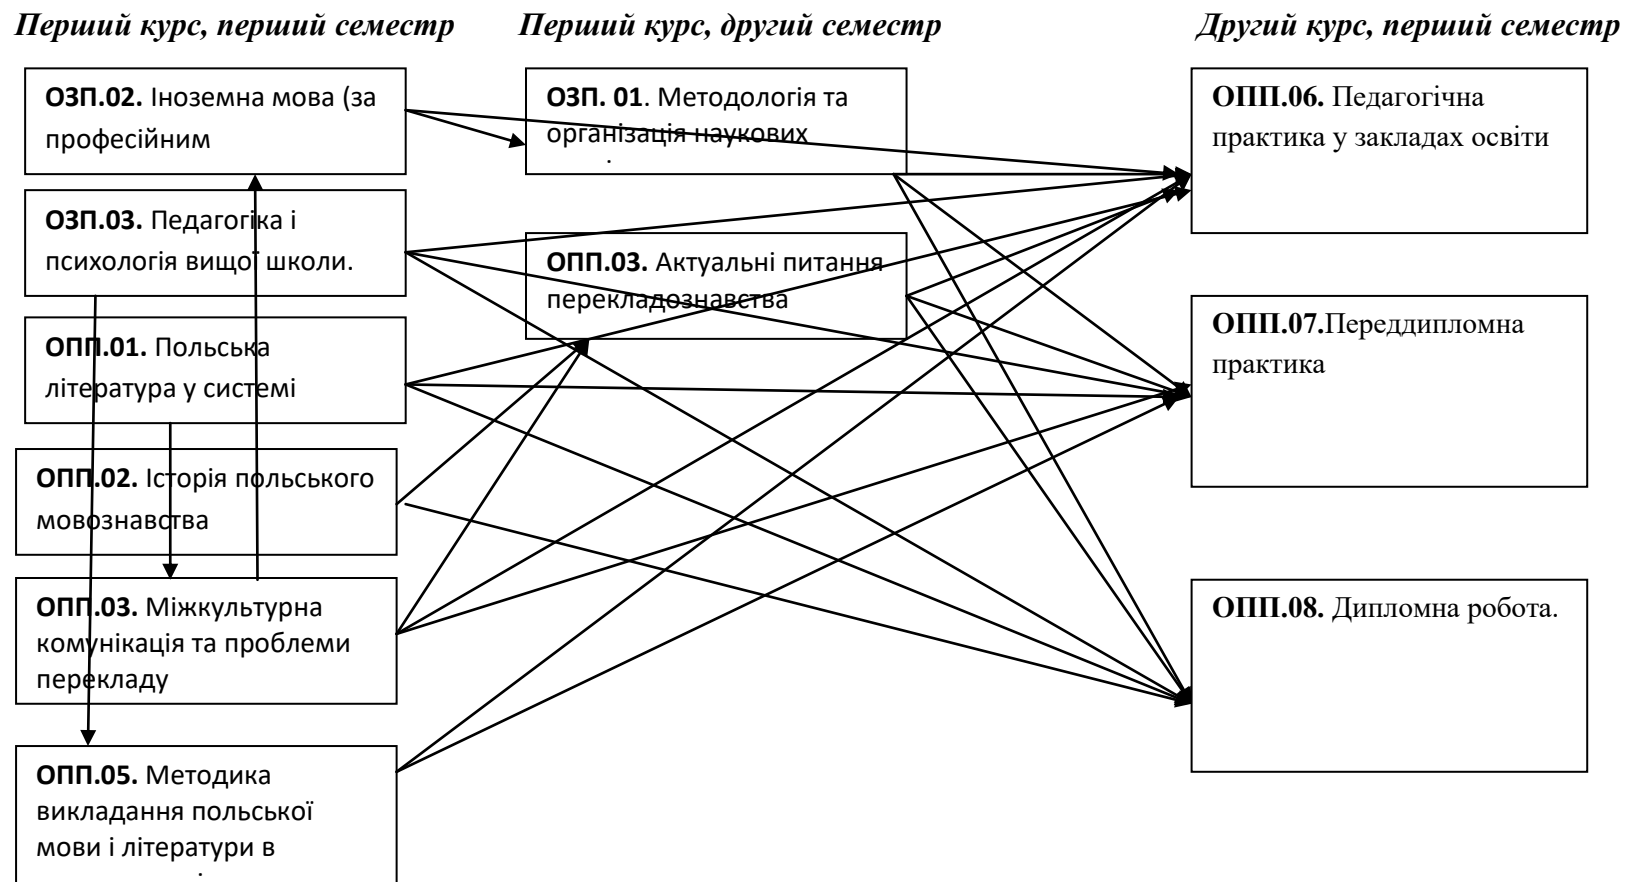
Перший курс, перший семестр

ОЗП.02. Іноземна мова (за професійним

ОЗП.03. Педагогіка і психологія вищої школи.

ОПП.01. Польська література у системі

ОПП.02. Історія польського мовознавства

ОПП.03. Міжкультурна комунікація та проблеми перекладу

ОПП.05. Методика викладання польської мови і літератури в

Перший курс, другий семестр

ОЗП. 01. Методологія та організація наукових

ОПП.03. Актуальні питання перекладознавства

Другий курс, перший семестр

ОПП.06. Педагогічна практика у закладах освіти

ОПП.07.Переддипломна практика

ОПП.08. Дипломна робота.